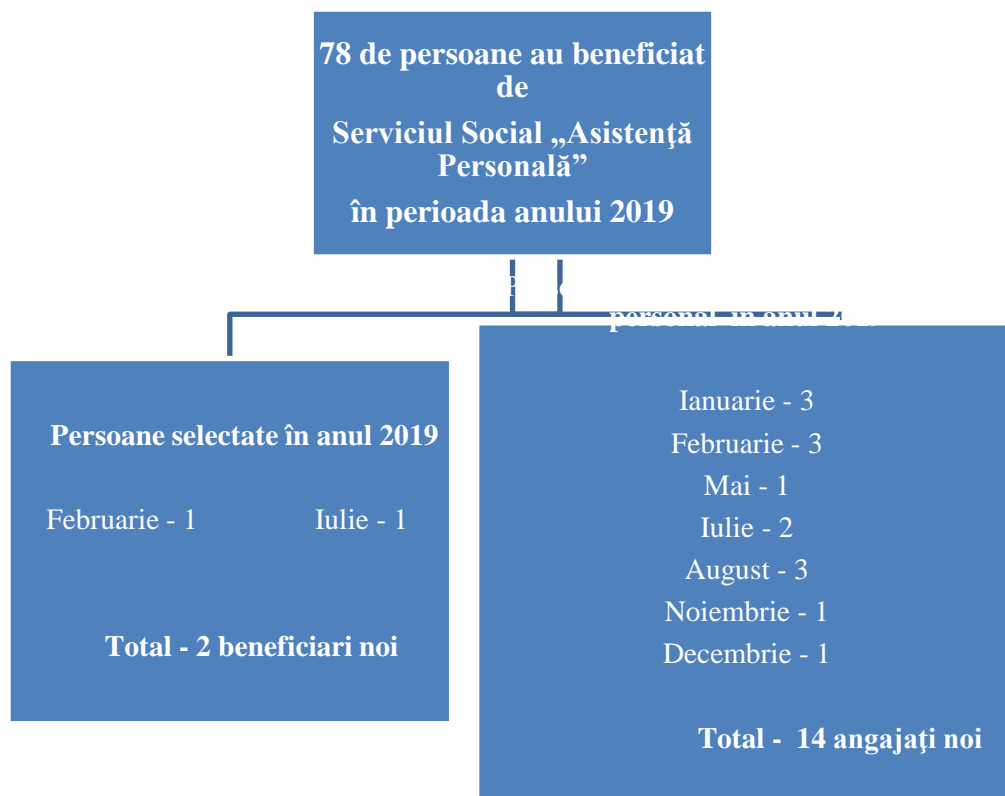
78 de persoane au beneficiat de

Serviciul Social „Asistenţă Personală”

în perioada anului 2019

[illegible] personal în anul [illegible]

Persoane selectate în anul 2019

Februarie - 1

Iulie - 1

Total - 2 beneficiari noi

Ianuarie - 3
Februarie - 3
Mai - 1
Iulie - 2
August - 3
Noiembrie - 1
Decembrie - 1

Total - 14 angajaţi noi